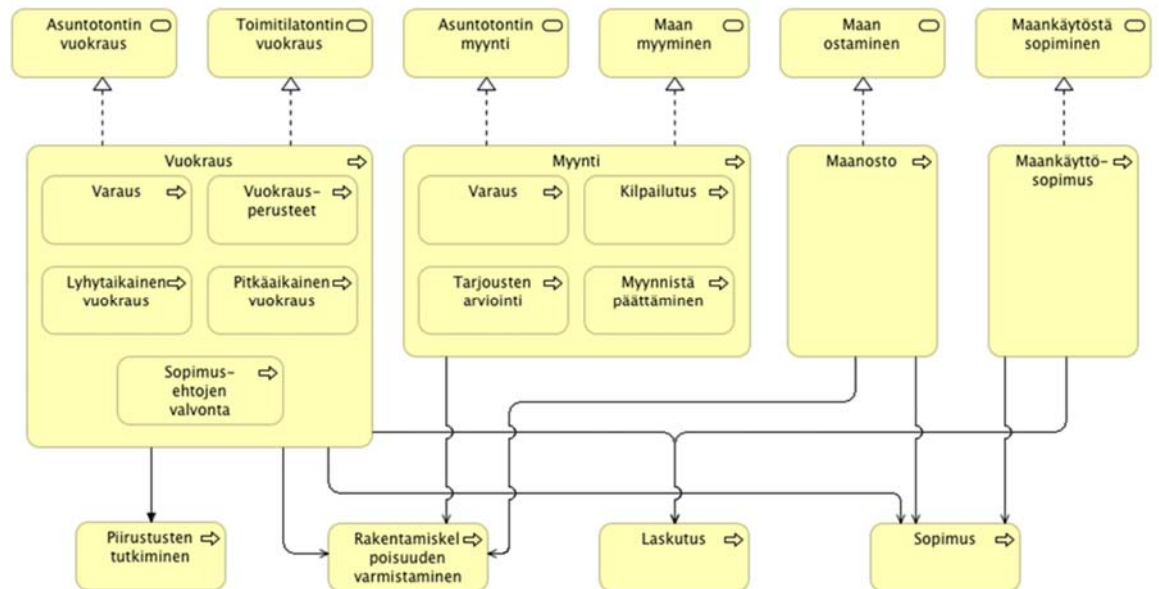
Asuntotontin vuokraus

Toimitilatontin vuokraus

Asuntotontin myynti

Maan myyminen

Maan ostaminen

Maankäytöstä sopiminen

Vuokraus

Varaus

Vuokrausperusteet

Lyhytaikainen vuokraus

Pitkäaikainen vuokraus

Sopimusehtojen valvonta

Myynti

Varaus

Kilpailutus

Tarjousten arviointi

Myynnistä päättäminen

Maanosto

Maankäyttösopimus

Piirustusten tutkiminen

Rakentamiskelpoisuuden varmistaminen

Laskutus

Sopimus